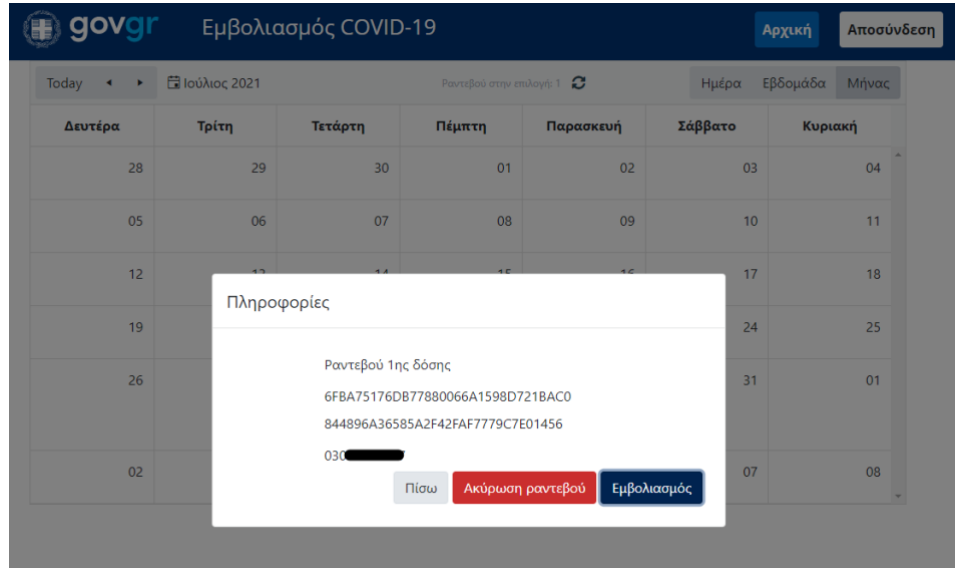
govgr Εμβολιασμός COVID-19

Αρχική Αποσύνδεση

Today ◂ ▸ Ιούλιος 2021

Ραντεβού στην επιλογή: 1

Ημέρα Εβδομάδα Μήνας

| Δευτέρα | Τρίτη | Τετάρτη | Πέμπτη | Παρασκευή | Σάββατο | Κυριακή |
|---|---|---|---|---|---|---|
| 28 | 29 | 30 | 01 | 02 | 03 | 04 |
| 05 | 06 | 07 | 08 | 09 | 10 | 11 |
| 12 | 13 | 14 | 15 | 16 | 17 | 18 |
| 19 | | | | | 24 | 25 |
| 26 | | | | | 31 | 01 |
| 02 | | | | | 07 | 08 |

Πληροφορίες

Ραντεβού 1ης δόσης

6FBA75176DB77880066A1598D721BAC0

844896A36585A2F42FAF7779C7E01456

030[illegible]

Πίσω Ακύρωση ραντεβού Εμβολιασμός